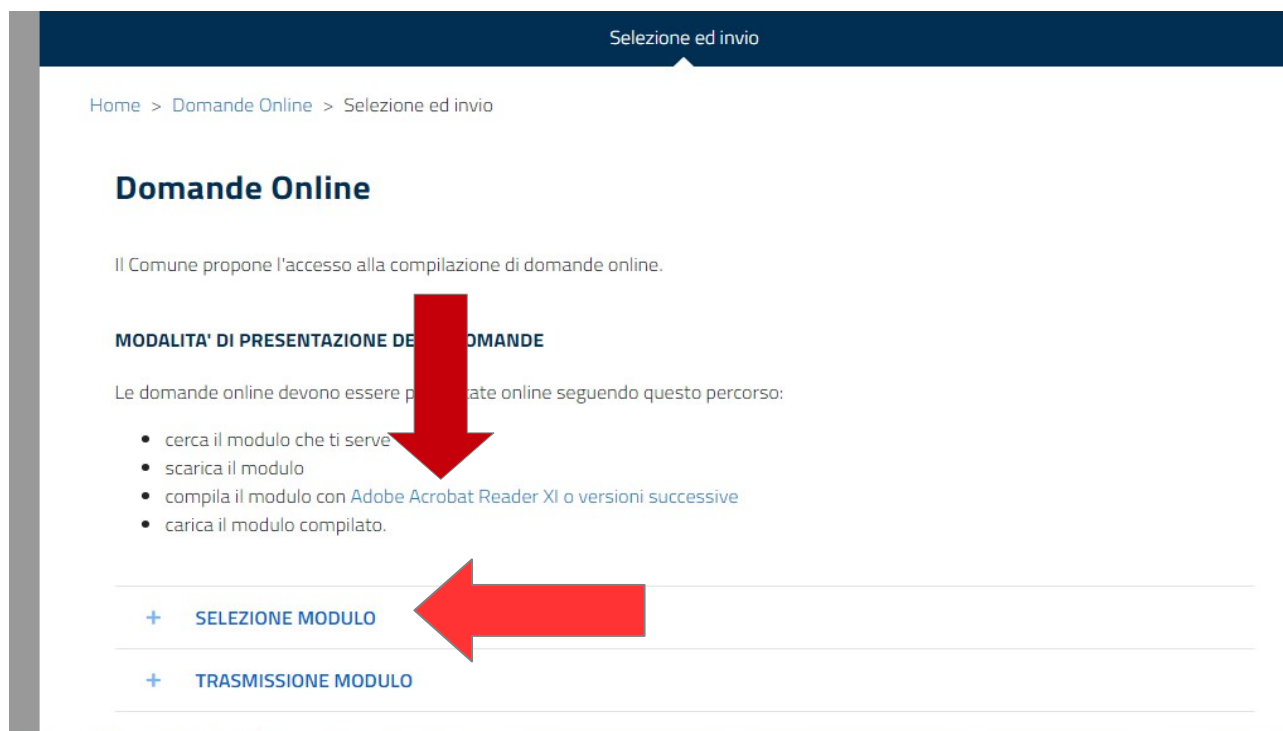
Selezione ed invio

Home > Domande Online > Selezione ed invio

Domande Online

Il Comune propone l'accesso alla compilazione di domande online.

MODALITA' DI PRESENTAZIONE DE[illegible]OMANDE

Le domande online devono essere p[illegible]ate online seguendo questo percorso:

- cerca il modulo che ti serve
- scarica il modulo
- compila il modulo con Adobe Acrobat Reader XI o versioni successive
- carica il modulo compilato.

+ SELEZIONE MODULO

+ TRASMISSIONE MODULO